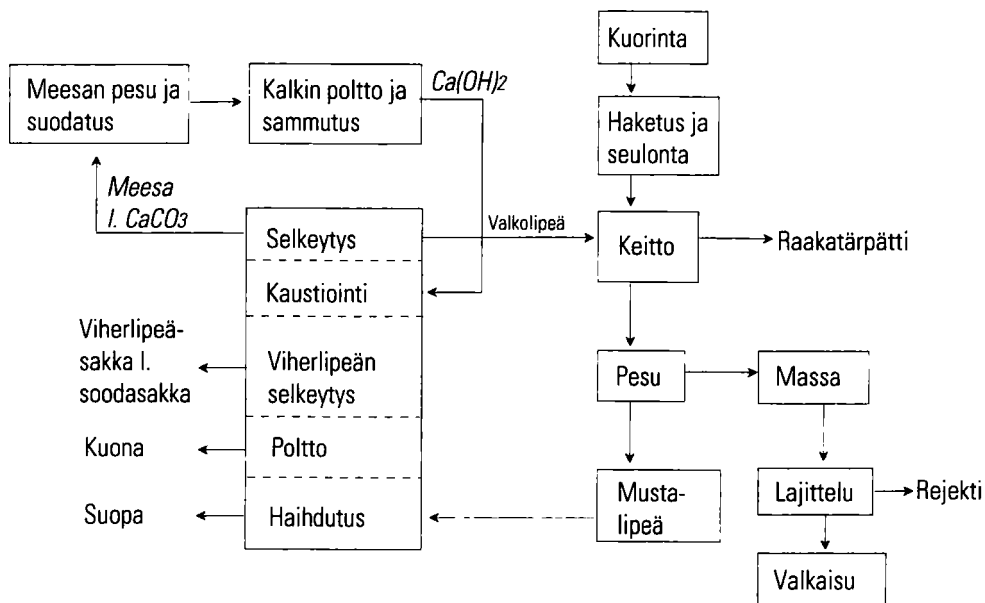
Kuorinta

Meesan pesu ja suodatus

Kalkin poltto ja sammutus

$Ca(OH)_2$

Haketus ja seulonta

Meesa l. $CaCO_3$

Selkeytys

Valkolipeä

Keitto

Raakatärpätti

Kaustiointi

Viherlipeä-sakka l. soodasakka

Viherlipeän selkeytys

Pesu

Massa

Kuona

Poltto

Suopa

Haihdutus

Musta-lipeä

Lajittelu

Rejekti

Valkaisu